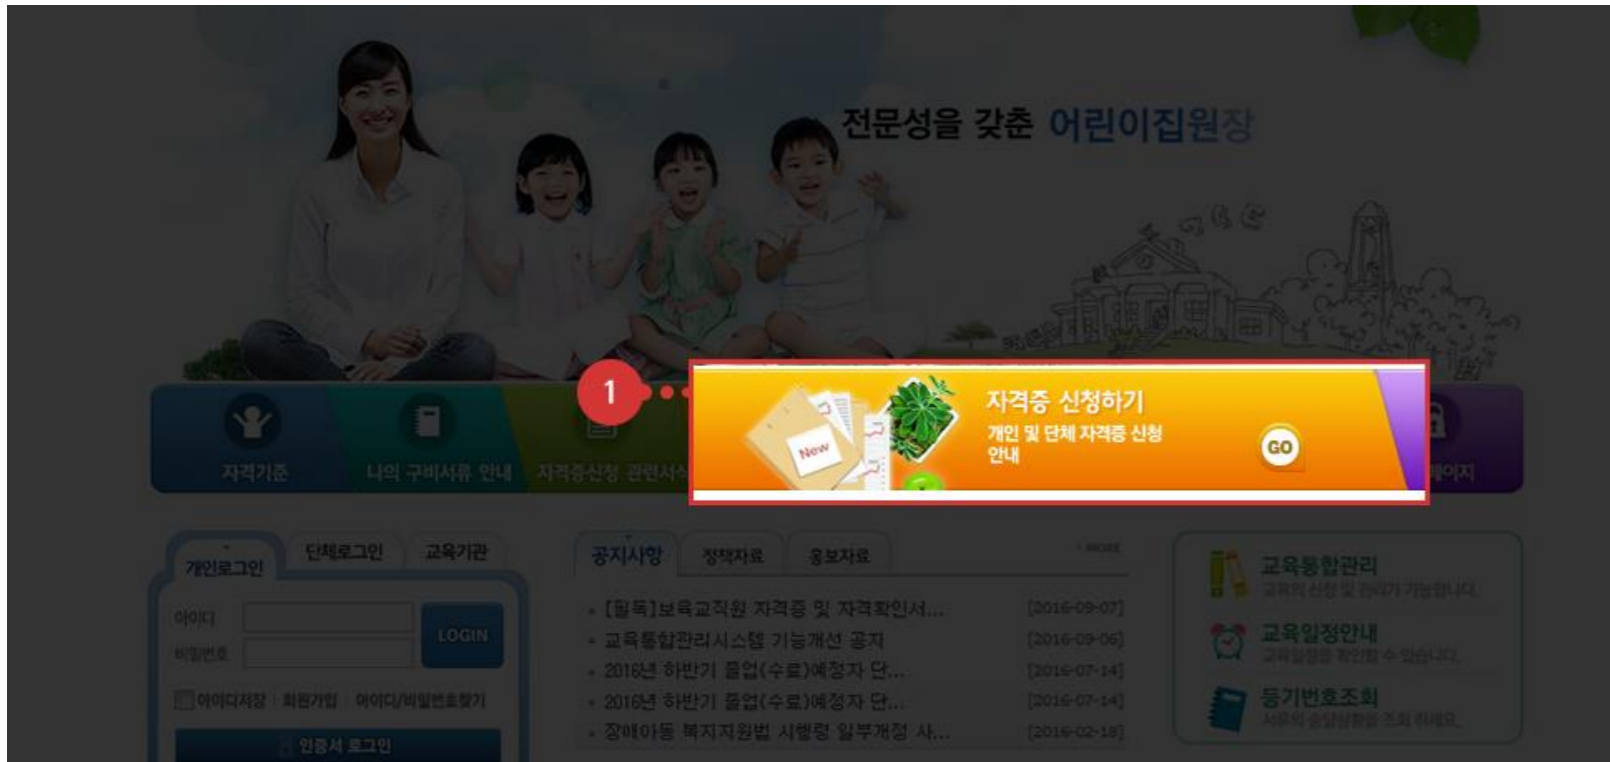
전문성을 갖춘 어린이집원장

1

New

자격증 신청하기

개인 및 단체 자격증 신청 안내

GO

자격기준

나의 구비서류 안내

자격증신청 관련서식

페이지

개인로그인

단체로그인

교육기관

아이디

비밀번호

LOGIN

아이디저장 | 회원가입 | 아이디/비밀번호찾기

인증서 로그인

공지사항

정책자료

홍보자료

MORE

| | |
|---|---|
| [필독]보육교직원 자격증 및 자격확인서... | [2016-09-07] |
| 교육통합관리시스템 기능개선 공지 | [2016-09-06] |
| 2016년 하반기 졸업(수료)예정자 단... | [2016-07-14] |
| 2016년 하반기 졸업(수료)예정자 단... | [2016-07-14] |
| 장애아동 복지지원법 시행령 일부개정 사... | [2016-02-18] |

교육통합관리

교육의 신청 및 관리가 가능합니다.

교육일정안내

교육일정을 확인할 수 있습니다.

등기번호조회

서류의 송달상황을 조회 하세요.